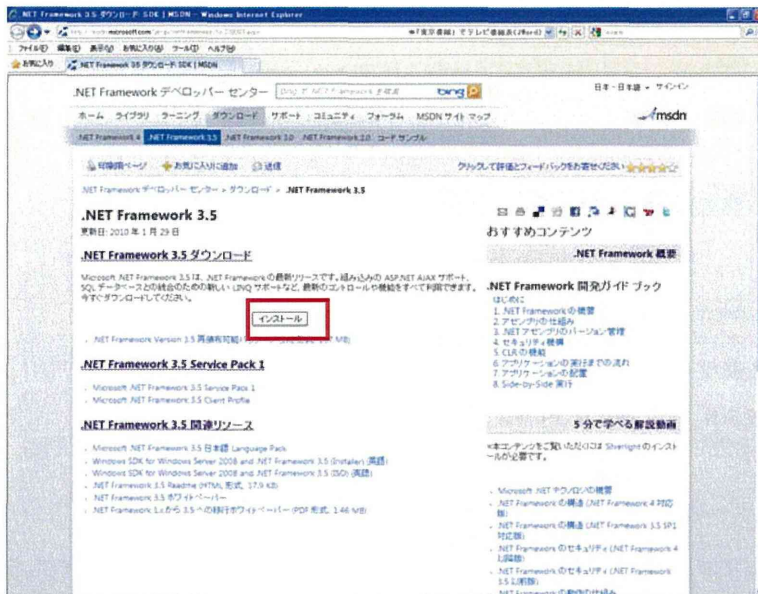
.NET Framework 3.5 ダウンロード SDK | MSDN - Windows Internet Explorer

http://msdn.microsoft.com/ja-jp/netframework/aa569263.aspx

ファイル(F) 編集(E) 表示(V) お気に入り(A) ツール(T) ヘルプ(H)

お気に入り

.NET Framework 3.5 ダウンロード SDK | MSDN

.NET Framework デベロッパー センター

bing

日本 - 日本語 サインイン

ホーム ライブラリ ラーニング ダウンロード サポート コミュニティ フォーラム MSDN サイト マップ

msdn

.NET Framework 4 .NET Framework 3.5 .NET Framework 3.0 .NET Framework 2.0 コード サンプル

印刷用ページ お気に入りに追加 送信

クリックして評価とフィードバックをお寄せください

.NET Framework デベロッパー センター > ダウンロード > .NET Framework 3.5

.NET Framework 3.5

更新日: 2010 年 1 月 29 日

.NET Framework 3.5 ダウンロード

Microsoft .NET Framework 3.5 は、.NET Framework の最新リリースです。組み込みの ASP.NET AJAX サポート、SQL データベースとの統合のための新しい LINQ サポートなど、最新のコントロールや機能をすぐに利用できます。今すぐダウンロードしてください。

インストール

.NET Framework Version 3.5 再頒布可能パッケージ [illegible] MB)

.NET Framework 3.5 Service Pack 1

Microsoft .NET Framework 3.5 Service Pack 1

Microsoft .NET Framework 3.5 Client Profile

.NET Framework 3.5 関連リソース

Microsoft .NET Framework 3.5 日本語 Language Pack

Windows SDK for Windows Server 2008 and .NET Framework 3.5 (Installer) (英語)

Windows SDK for Windows Server 2008 and .NET Framework 3.5 (ISO) (英語)

.NET Framework 3.5 Readme (HTML 形式, 17.9 KB)

.NET Framework 3.5 ホワイトペーパー

.NET Framework 1.x から 3.5 への移行ホワイトペーパー (PDF 形式, 1.46 MB)

おすすめコンテンツ

.NET Framework 概要

.NET Framework 開発ガイド ブック

はじめに

1. .NET Framework の概要
2. アセンブリの仕組み
3. .NET アセンブリのバージョン管理
4. セキュリティ機構
5. CLR の機能
6. アプリケーションの実行までの流れ
7. アプリケーションの配置
8. Side-by-Side 実行

5 分で学べる解説動画

※本コンテンツをご覧いただくには Silverlight のインストールが必要です。

Microsoft .NET テクノロジの概要

.NET Framework の構造 (.NET Framework 4 対応版)

.NET Framework の構造 (.NET Framework 3.5 SP1 対応版)

.NET Framework のセキュリティ (.NET Framework 4 以降版)

.NET Framework のセキュリティ (.NET Framework 3.5 以前版)

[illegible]